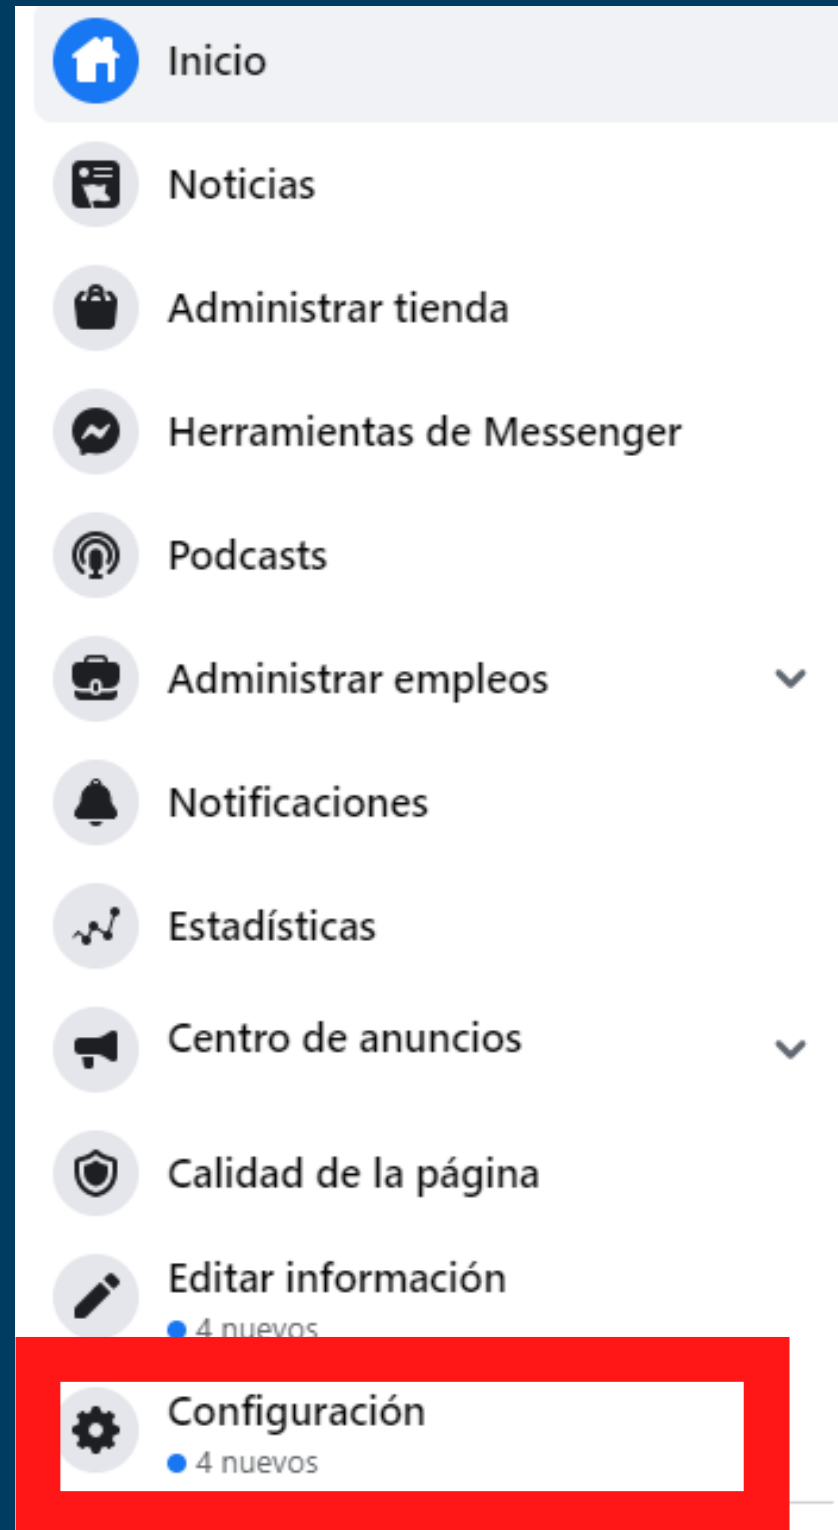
Inicio

Noticias

Administrar tienda

Herramientas de Messenger

Podcasts

Administrar empleos

Notificaciones

Estadísticas

Centro de anuncios

Calidad de la página

Editar información
4 nuevos

Configuración
4 nuevos